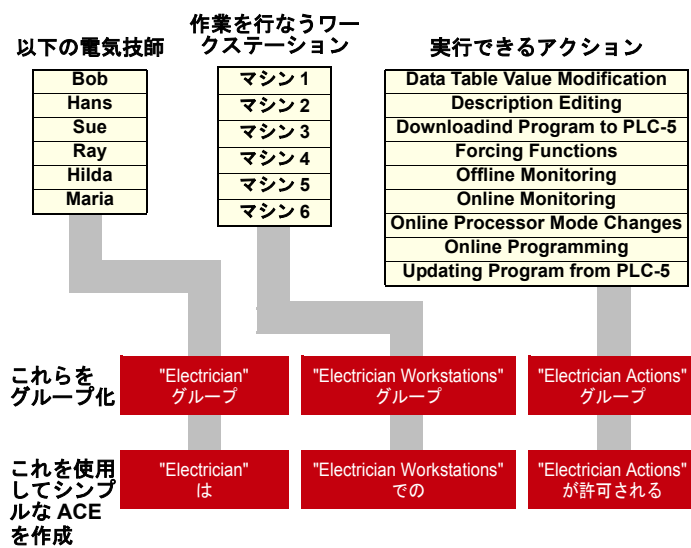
以下の電気技師

| Bob |
|---|
| Hans |
| Sue |
| Ray |
| Hilda |
| Maria |

作業を行なうワークステーション

| マシン 1 |
|---|
| マシン 2 |
| マシン 3 |
| マシン 4 |
| マシン 5 |
| マシン 6 |

実行できるアクション

| Data Table Value Modification |
|---|
| Description Editing |
| Downloadind Program to PLC-5 |
| Forcing Functions |
| Offline Monitoring |
| Online Monitoring |
| Online Processor Mode Changes |
| Online Programming |
| Updating Program from PLC-5 |

これらをグループ化

"Electrician" グループ

"Electrician Workstations" グループ

"Electrician Actions" グループ

これを使用してシンプルな ACE を作成

"Electrician" は

"Electrician Workstations" での

"Electrician Actions" が許可される